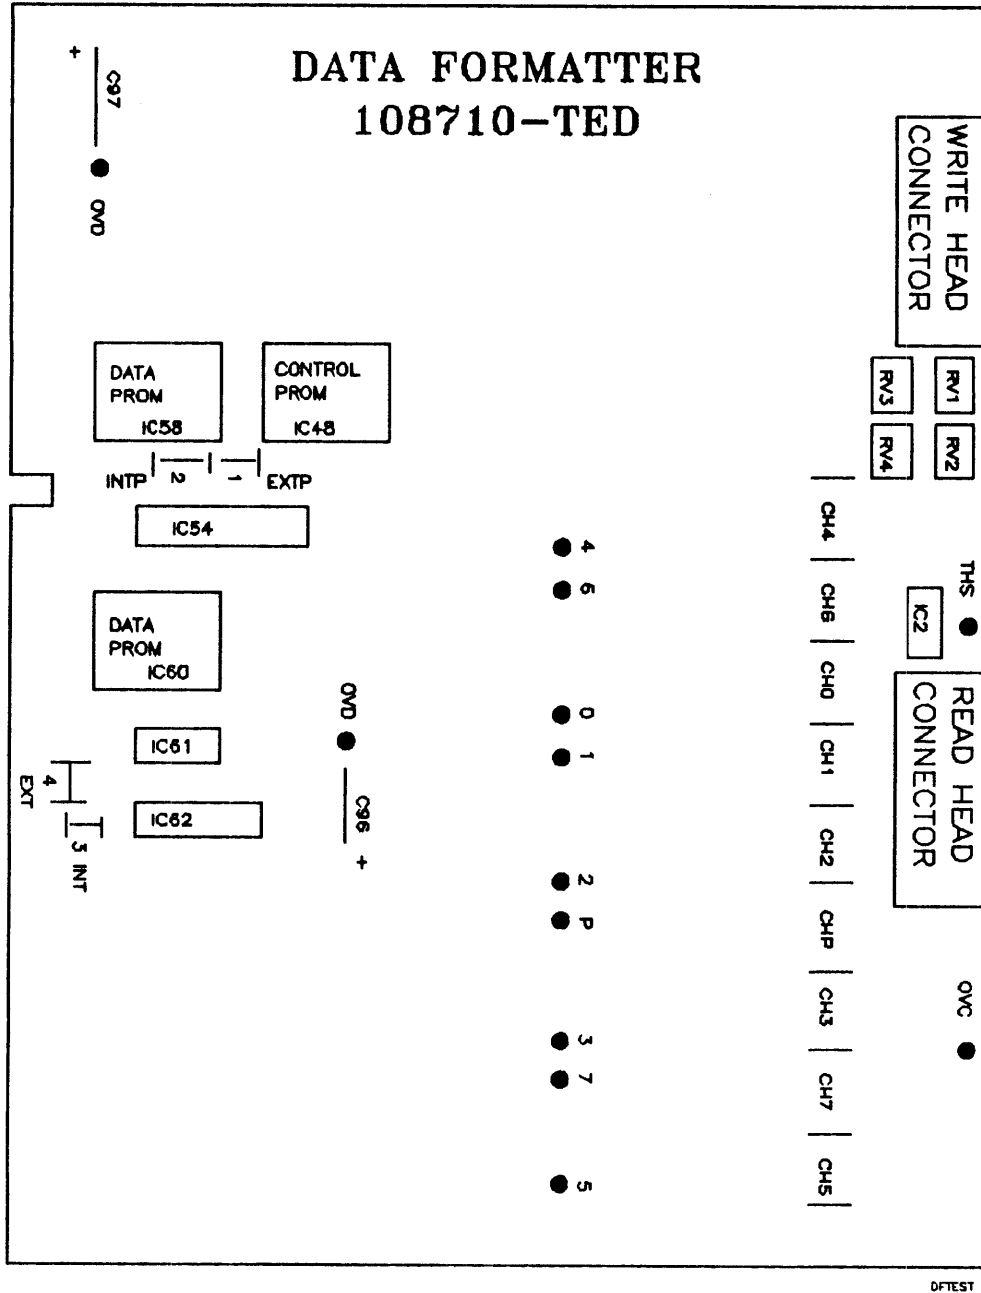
DATA FORMATTER
108710–TED

+
C97
OVD

WRITE HEAD
CONNECTOR

RV1
RV3
RV2
RV4

DATA
PROM
IC58

CONTROL
PROM
IC48

INTP
2
1
EXTP

IC54

CH4
CH6
CH0
CH1
CH2
CHP
CH3
CH7
CH5

THS
IC2

4
6
0
1
2
P
3
7
5

DATA
PROM
IC60

OVD
C96
+

READ HEAD
CONNECTOR

IC61
IC62

4
EXT
3 INT

OVC

DFTEST